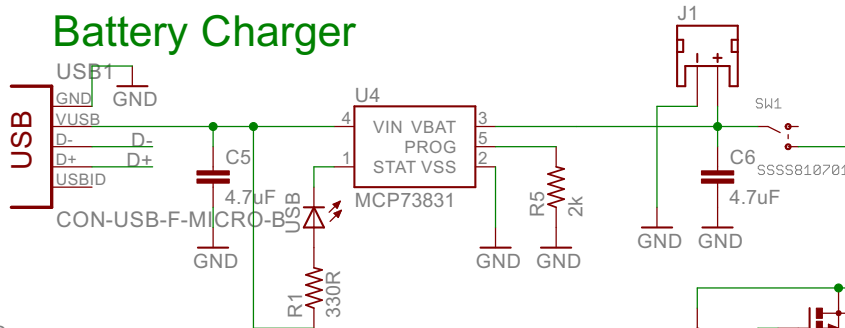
Battery Charger

USB1
GND
VUSB
D-
D+
USBID
USB
GND
D-
D+
CON-USB-F-MICRO-B

C5
4.7uF
GND

USB
R1
330R

U4
4
1
VIN VBAT
PROG
STAT VSS
3
5
2
MCP73831
GND

R5
2k
GND

J1
- +
GND
C6
4.7uF
GND

SW1
SSSS810701